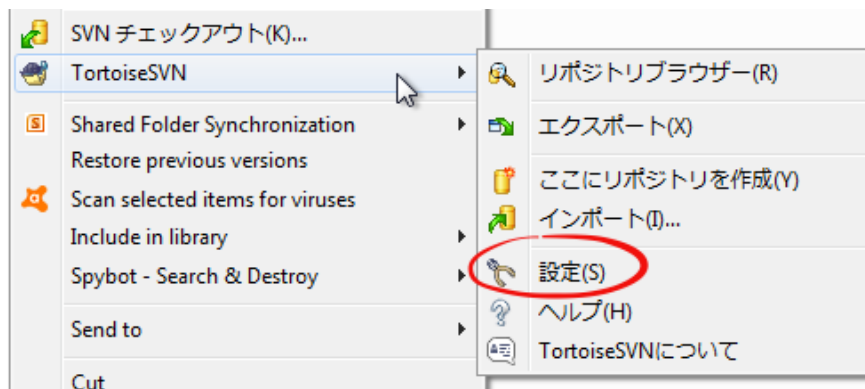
SVN チェックアウト(K)...
TortoiseSVN
Shared Folder Synchronization
Restore previous versions
Scan selected items for viruses
Include in library
Spybot - Search & Destroy
Send to
Cut

リポジトリブラウザー(R)
エクスポート(X)
ここにリポジトリを作成(Y)
インポート(I)...
設定(S)
ヘルプ(H)
TortoiseSVNについて